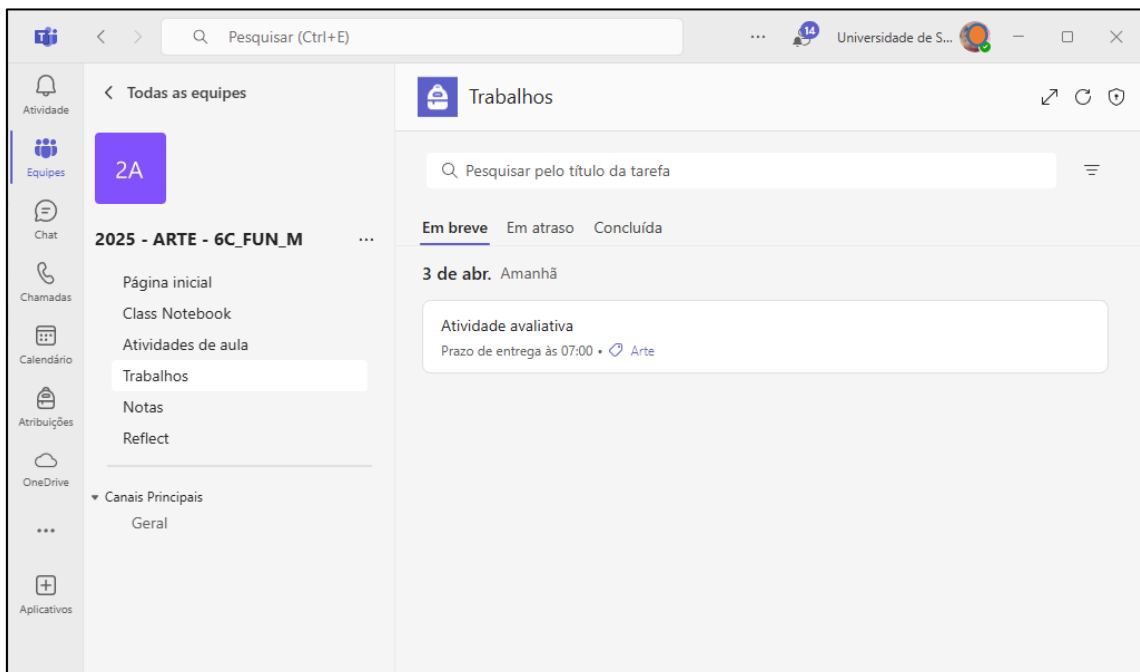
Pesquisar (Ctrl+E)

...

14

Universidade de S...

Atividade

Equipes

Chat

Chamadas

Calendário

Atribuições

OneDrive

...

Aplicativos

< Todas as equipes

2A

2025 - ARTE - 6C_FUN_M ...

Página inicial

Class Notebook

Atividades de aula

Trabalhos

Notas

Reflect

Canais Principais

Geral

Trabalhos

Pesquisar pelo título da tarefa

Em breve Em atraso Concluída

3 de abr. Amanhã

Atividade avaliativa

Prazo de entrega às 07:00 • Arte